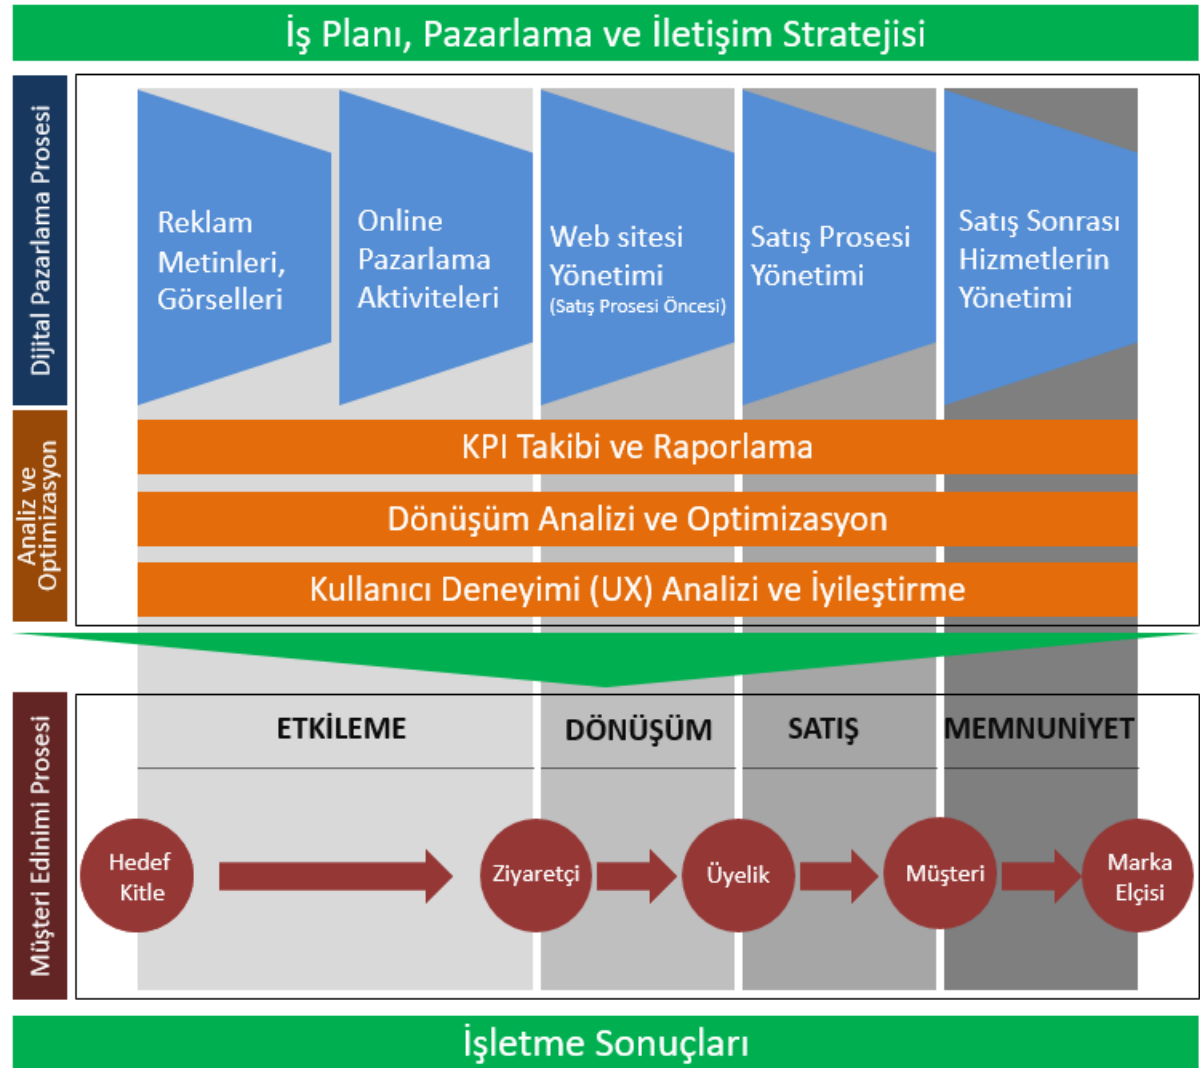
İş Planı, Pazarlama ve İletişim Stratejisi

Dijital Pazarlama Prosesi

Reklam Metinleri, Görselleri

Online Pazarlama Aktiviteleri

Web sitesi Yönetimi (Satış Prosesi Öncesi)

Satış Prosesi Yönetimi

Satış Sonrası Hizmetlerin Yönetimi

Analiz ve Optimizasyon

KPI Takibi ve Raporlama

Dönüşüm Analizi ve Optimizasyon

Kullanıcı Deneyimi (UX) Analizi ve İyileştirme

Müşteri Edinimi Prosesi

ETKİLEME

DÖNÜŞÜM

SATIŞ

MEMNUNİYET

Hedef Kitle

Ziyaretçi

Üyelik

Müşteri

Marka Elçisi

İşletme Sonuçları